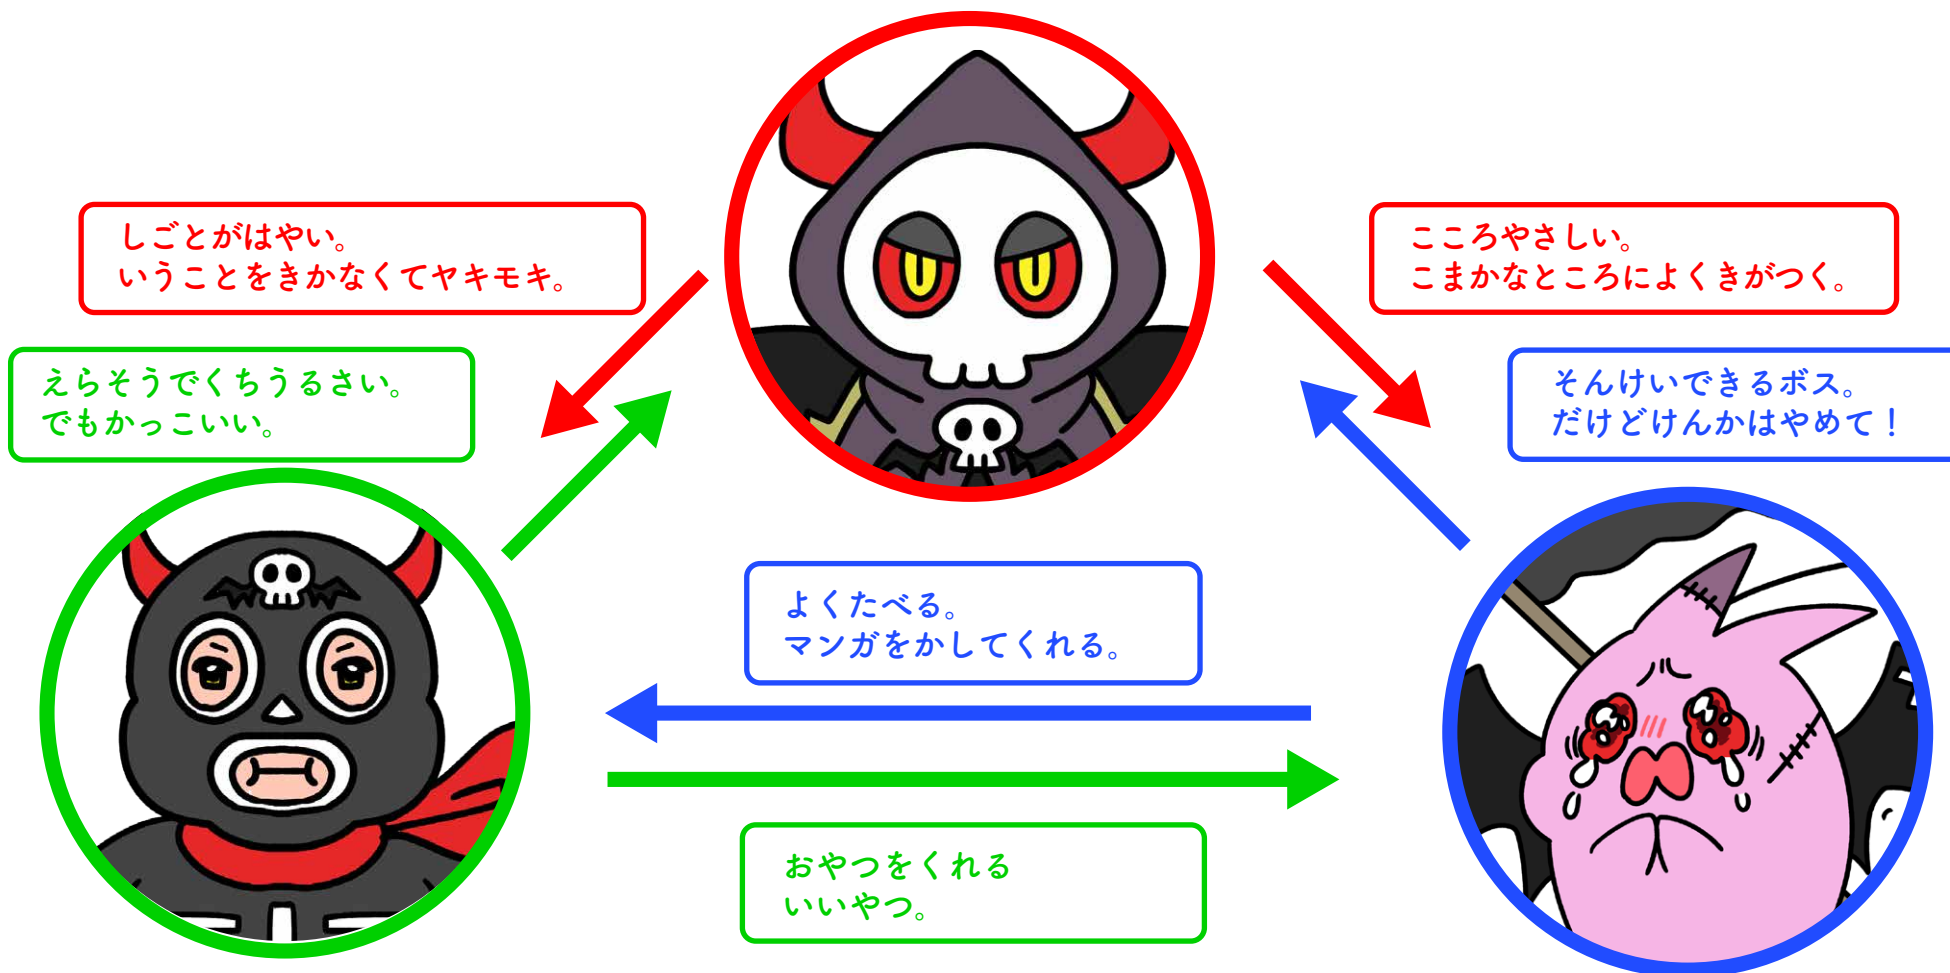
しごとがはやい。
いうことをきかなくてヤキモキ。

こころやさしい。
こまかなところによくきがつく。

えらそうでくちうるさい。
でもかっこいい。

そんけいできるボス。
だけどけんかはやめて！

よくたべる。
マンガをかしてくれる。

おやつをくれる
いいやつ。